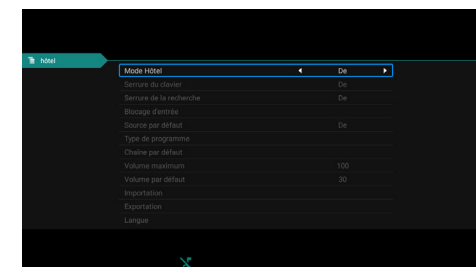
hôtel

Mode Hôtel ◀ De ▶
Serrure du clavier De
Serrure de la recherche De
Blocage d'entrée
Source par défaut De
Type de programme
Chaîne par défaut
Volume maximum 100
Volume par défaut 30
Importation
Exportation
Langue